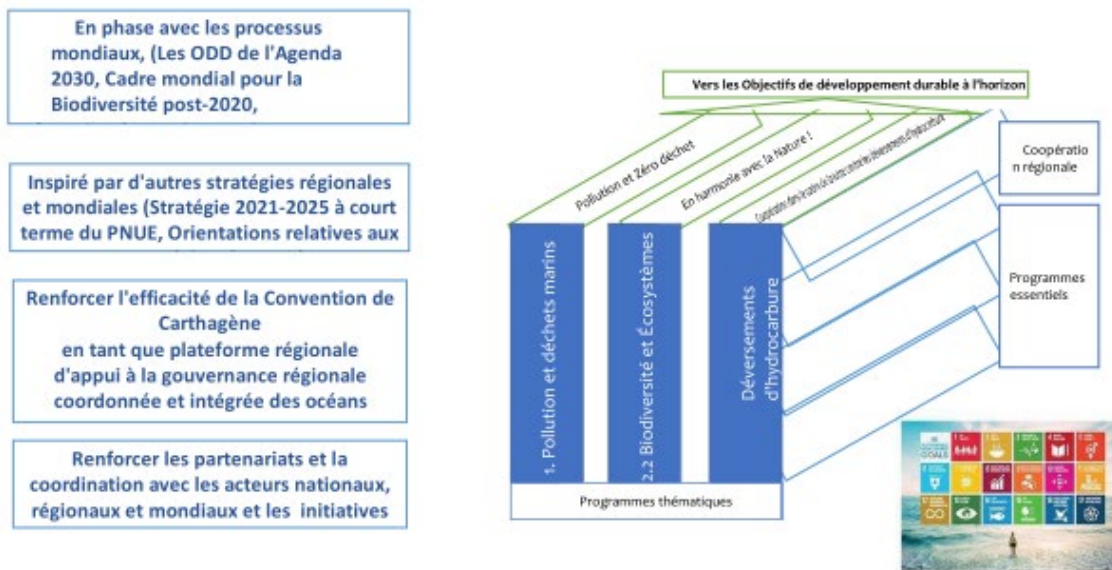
En phase avec les processus mondiaux, (Les ODD de l'Agenda 2030, Cadre mondial pour la Biodiversité post-2020,

Inspiré par d'autres stratégies régionales et mondiales (Stratégie 2021-2025 à court terme du PNUE, Orientations relatives aux

Renforcer l'efficacité de la Convention de Carthagène en tant que plateforme régionale d'appui à la gouvernance régionale coordonnée et intégrée des océans

Renforcer les partenariats et la coordination avec les acteurs nationaux, régionaux et mondiaux et les initiatives

Vers les Objectifs de développement durable à l'horizon

Pollution et Zéro déchet

En harmonie avec la Nature !

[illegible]

Coopération régionale

Programmes essentiels

1. Pollution et déchets marins

2.2 Biodiversité et Écosystèmes

Déversements d'hydrocarbure

Programmes thématiques

GOALS